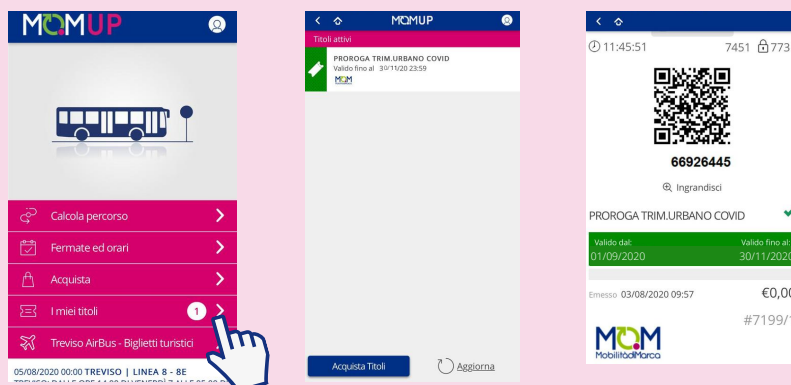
MOMUP

Calcola percorso

Fermate ed orari

Acquista

I miei titoli 1

Treviso AirBus - Biglietti turistici

05/08/2020 00:00 TREVISO | LINEA 8 - 8E

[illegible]

MOMUP

Titoli attivi

PROROGA TRIM.URBANO COVID
Valido fino al 30/11/20 23:59

MOM

Acquista Titoli

Aggiorna

11:45:51 7451 773

66926445

Ingrandisci

PROROGA TRIM.URBANO COVID

Valido dal:
01/09/2020

Valido fino al:
30/11/2020

Emesso 03/08/2020 09:57

€0,00

#7199/

MOM
MobilitàdiMarca